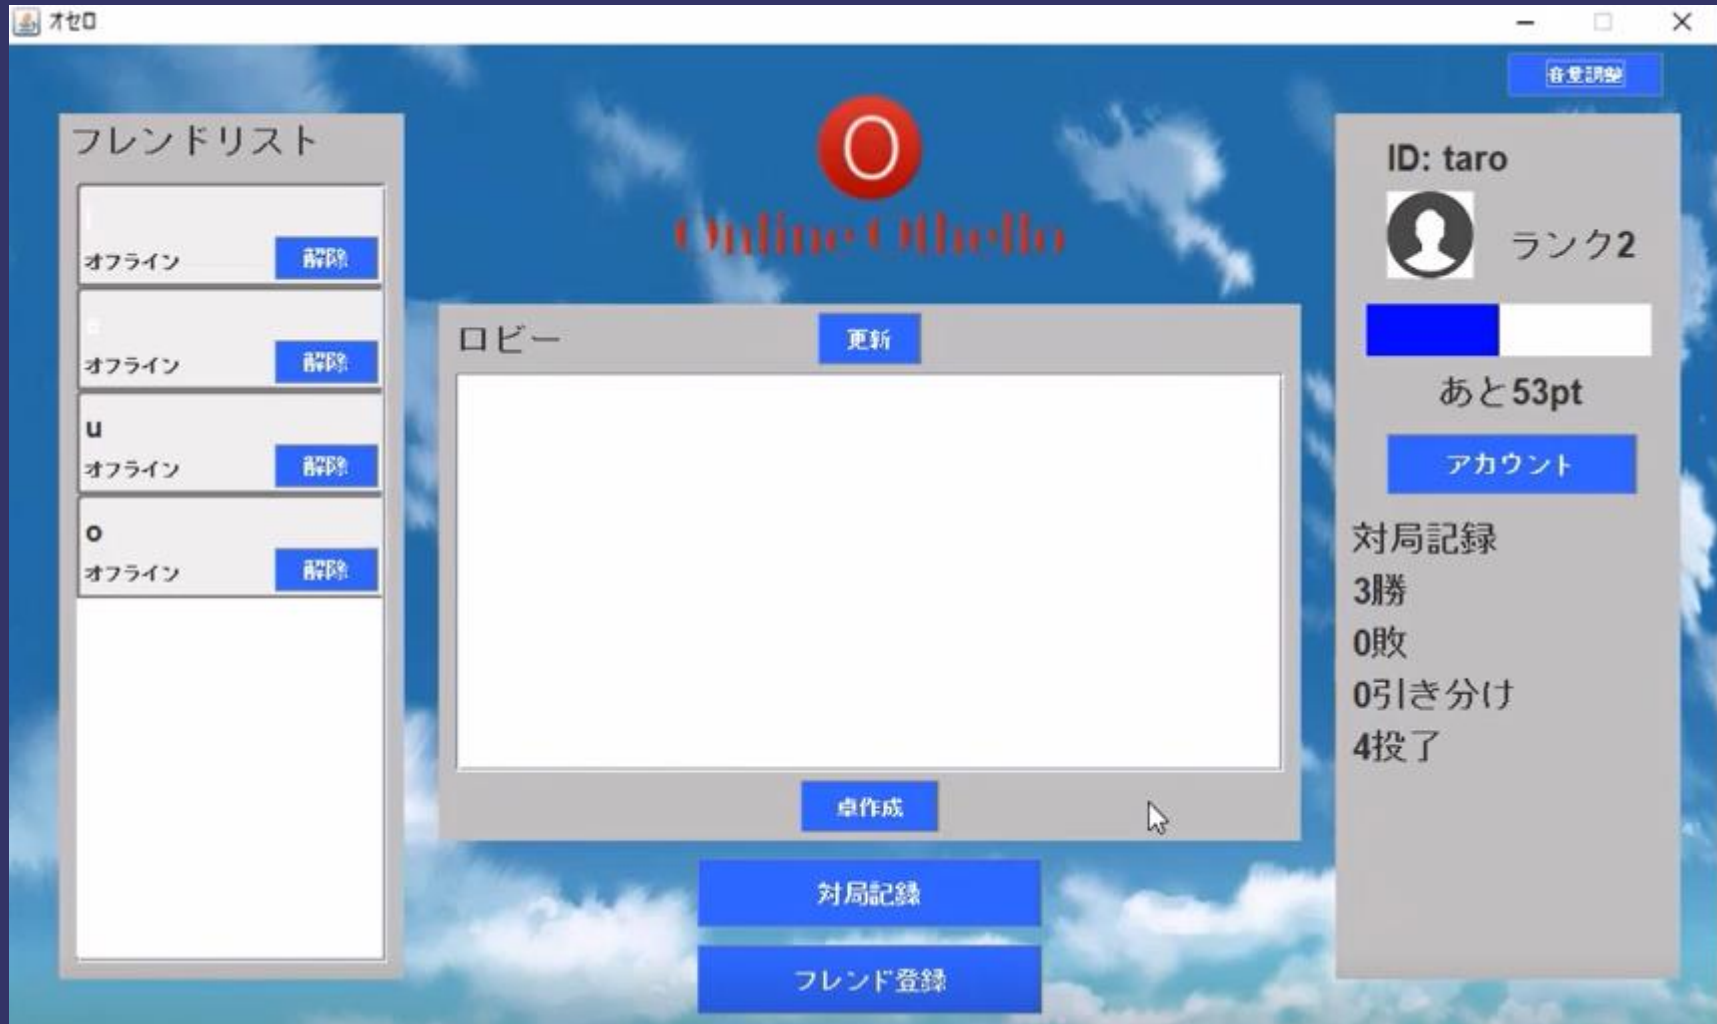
オセロ

音量調整

フレンドリスト

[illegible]
オフライン 解除

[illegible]
オフライン 解除

u
オフライン 解除

o
オフライン 解除

O
Online Othello

ロビー 更新

卓作成

対局記録

フレンド登録

ID: taro
ランク2
あと53pt
アカウント
対局記録
3勝
0敗
0引き分け
4投了